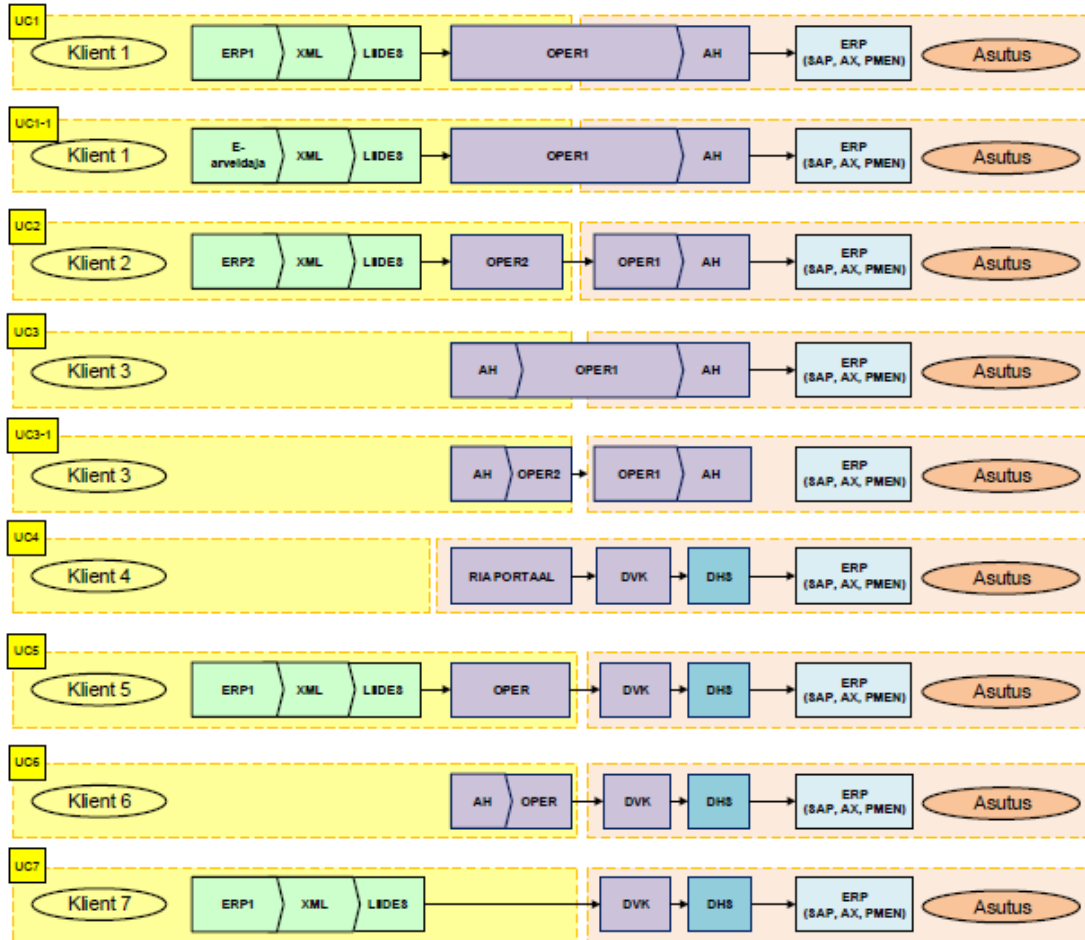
UC1
Klient 1
ERP1
XML
LIIDES
OPER1
AH
ERP
(SAP, AX, PMEN)
Asutus

UC1-1
Klient 1
E-arveldaja
XML
LIIDES
OPER1
AH
ERP
(SAP, AX, PMEN)
Asutus

UC2
Klient 2
ERP2
XML
LIIDES
OPER2
OPER1
AH
ERP
(SAP, AX, PMEN)
Asutus

UC3
Klient 3
AH
OPER1
AH
ERP
(SAP, AX, PMEN)
Asutus

UC3-1
Klient 3
AH
OPER2
OPER1
AH
ERP
(SAP, AX, PMEN)
Asutus

UC4
Klient 4
RIA PORTAAL
DVK
DHS
ERP
(SAP, AX, PMEN)
Asutus

UC5
Klient 5
ERP1
XML
LIIDES
OPER
DVK
DHS
ERP
(SAP, AX, PMEN)
Asutus

UC6
Klient 6
AH
OPER
DVK
DHS
ERP
(SAP, AX, PMEN)
Asutus

UC7
Klient 7
ERP1
XML
LIIDES
DVK
DHS
ERP
(SAP, AX, PMEN)
Asutus